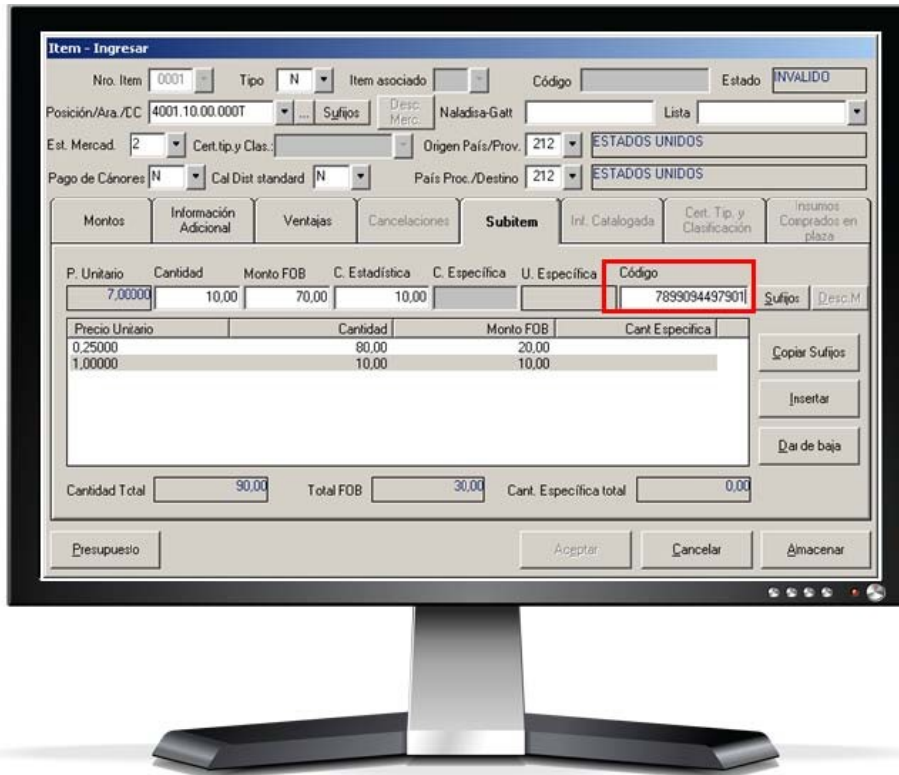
Item - Ingresar

Nro. Item 0001 Tipo N Item asociado Código Estado INVALIDO

Posición/Ara./DC 4001.10.00.000T ... Sufijos Desc. Merc. Naladisa-Gatt Lista

Est. Mercad. 2 Cert.tip.y Clas.: Origen País/Prov. 212 ESTADOS UNIDOS

Pago de Cánores N Cal Dist standard N País Proc./Destino 212 ESTADOS UNIDOS

Montos | Información Adicional | Ventajas | Cancelaciones | Subitem | Inf. Catalogada | Cert. Tip. y Clasificación | Insumos Comprados en plaza

P. Unitario 7,00000 Cantidad 10,00 Monto FOB 70,00 C. Estadística 10,00 C. Específica U. Específica Código 7899094497901 Sufijos Desc.M

| Precio Unitario | Cantidad | Monto FOB | Cant Especifica |
|---|---|---|---|
| 0,25000 | 80,00 | 20,00 | |
| 1,00000 | 10,00 | 10,00 | |

Copiar Sufijos

Insertar

Dar de baja

Cantidad Total 90,00 Total FOB 30,00 Cant. Específica total 0,00

Presupuesto Aceptar Cancelar Almacenar